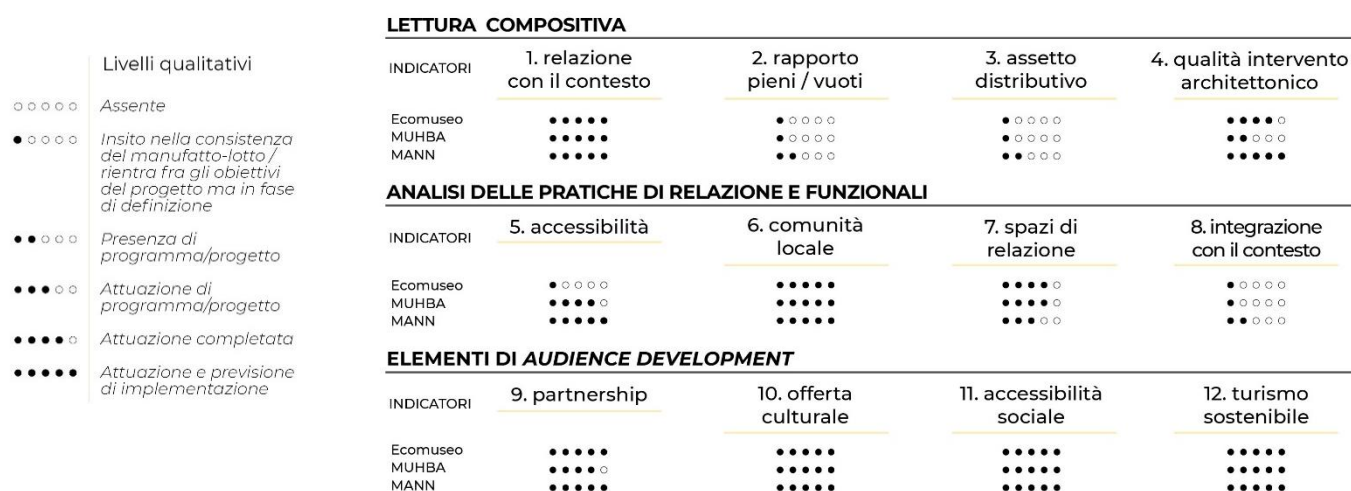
Livelli qualitativi

○○○○○ Assente

●○○○○ Insito nella consistenza del manufatto-lotto / rientra fra gli obiettivi del progetto ma in fase di definizione

●●○○○ Presenza di programma/progetto

●●●○○ Attuazione di programma/progetto

●●●●○ Attuazione completata

●●●●● Attuazione e previsione di implementazione

LETTURA COMPOSITIVA

| INDICATORI | 1. relazione con il contesto | 2. rapporto pieni / vuoti | 3. assetto distributivo | 4. qualità intervento architettonico |
|---|---|---|---|---|
| Ecomuseo | ●●●●● | ●○○○○ | ●○○○○ | ●●●●○ |
| MUHBA | ●●●●● | ●○○○○ | ●○○○○ | ●●○○○ |
| MANN | ●●●●● | ●●○○○ | ●●○○○ | ●●●●● |

ANALISI DELLE PRATICHE DI RELAZIONE E FUNZIONALI

| INDICATORI | 5. accessibilità | 6. comunità locale | 7. spazi di relazione | 8. integrazione con il contesto |
|---|---|---|---|---|
| Ecomuseo | ●○○○○ | ●●●●● | ●●●●○ | ●○○○○ |
| MUHBA | ●●●●○ | ●●●●● | ●●●●○ | ●○○○○ |
| MANN | ●●●●● | ●●●●● | ●●●○○ | ●●○○○ |

ELEMENTI DI AUDIENCE DEVELOPMENT

| INDICATORI | 9. partnership | 10. offerta culturale | 11. accessibilità sociale | 12. turismo sostenibile |
|---|---|---|---|---|
| Ecomuseo | ●●●●● | ●●●●● | ●●●●● | ●●●●● |
| MUHBA | ●●●●○ | ●●●●● | ●●●●● | ●●●●● |
| MANN | ●●●●● | ●●●●● | ●●●●● | ●●●●● |